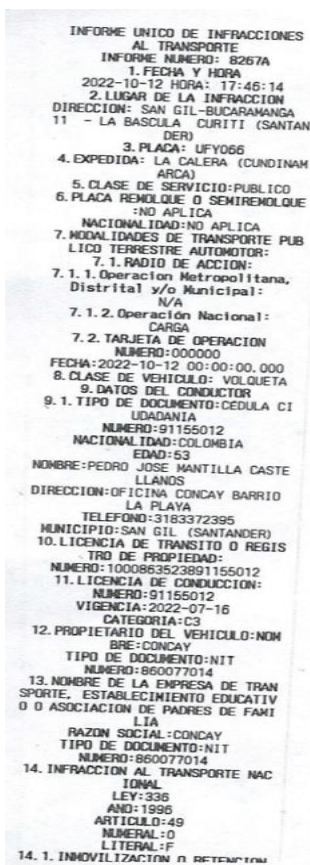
INFORME UNICO DE INFRACCIONES AL TRANSPORTE
INFORME NUMERO: 8267A
1. FECHA Y HORA
2022-10-12 HORA: 17:46:14
2. LUGAR DE LA INFRACCION
DIRECCION: SAN GIL-BUCARAMANGA 11 - LA BASCULA CURITI (SANTANDER)
3. PLACA: UFY066
4. EXPEDIDA: LA CALERA (CUNDINAMARCA)
5. CLASE DE SERVICIO:PUBLICO
6. PLACA REMOLQUE O SEMIREMOLQUE :NO APLICA
NACIONALIDAD:NO APLICA
7. MODALIDADES DE TRANSPORTE PUBLICO TERRESTRE AUTOMOTOR:
7.1. RADIO DE ACCION:
7.1.1. Operacion Metropolitana, Distrital y/o Municipal:
N/A
7.1.2. Operación Nacional:
CARGA
7.2. TARJETA DE OPERACION
NUMERO:000000
FECHA:2022-10-12 00:00:00.000
8. CLASE DE VEHICULO: VOLQUETA
9. DATOS DEL CONDUCTOR
9.1. TIPO DE DOCUMENTO:CEDULA CIUDADANIA
NUMERO:91155012
NACIONALIDAD:COLOMBIA
EDAD:53
NOMBRE:PEDRO JOSE MANTILLA CASTELLANOS
DIRECCION:OFICINA CONCAY BARRIO LA PLAYA
TELEFONO:3183372395
MUNICIPIO:SAN GIL (SANTANDER)
10. LICENCIA DE TRANSITO O REGISTRO DE PROPIEDAD:
NUMERO:10008635238911550012
11. LICENCIA DE CONDUCCION:
NUMERO:91155012
VIGENCIA:2022-07-16
CATEGORIA:C3
12. PROPIETARIO DEL VEHICULO:NOMBRE:CONCAY
TIPO DE DOCUMENTO:NIT
NUMERO:860077014
13. NOMBRE DE LA EMPRESA DE TRANSPORTE, ESTABLECIMIENTO EDUCATIVO O ASOCIACION DE PADRES DE FAMILIA
RAZON SOCIAL:CONCAY
TIPO DE DOCUMENTO:NIT
NUMERO:860077014
14. INFRACCION AL TRANSPORTE NACIONAL
LEY:336
AÑO:1996
ARTICULO:49
NUMERAL:0
LITERAL:F
14.1. INMOVILIZACION O RETENCION